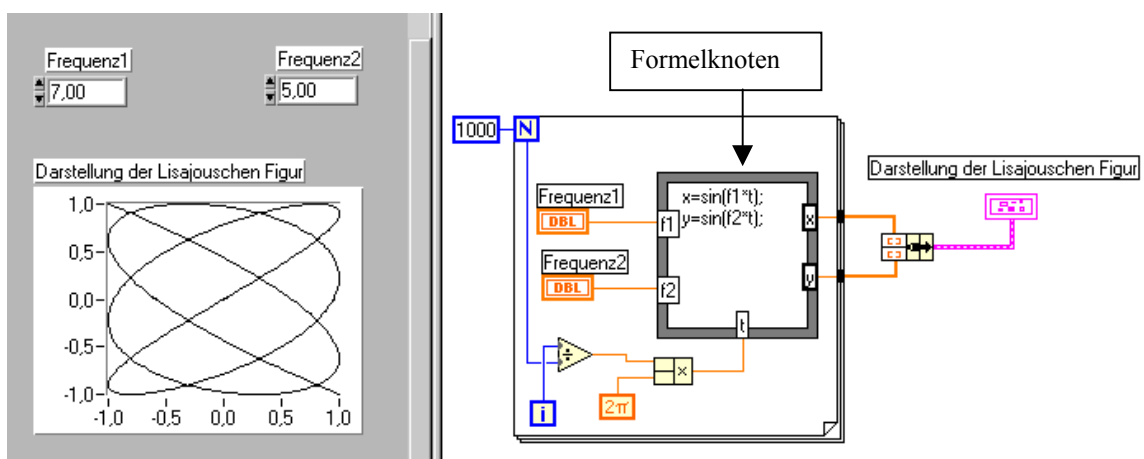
Frequenz1
7,00

Frequenz2
5,00

Darstellung der Lisajouschen Figur

1,0
0,5
0,0
-0,5
-1,0
-1,0 -0,5 0,0 0,5 1,0

Formelknoten

1000
N

Frequenz1
DBL
f1

Frequenz2
DBL
f2

x=sin(f1*t);
y=sin(f2*t);

x
y
t

i
÷
×
2π

Darstellung der Lisajouschen Figur